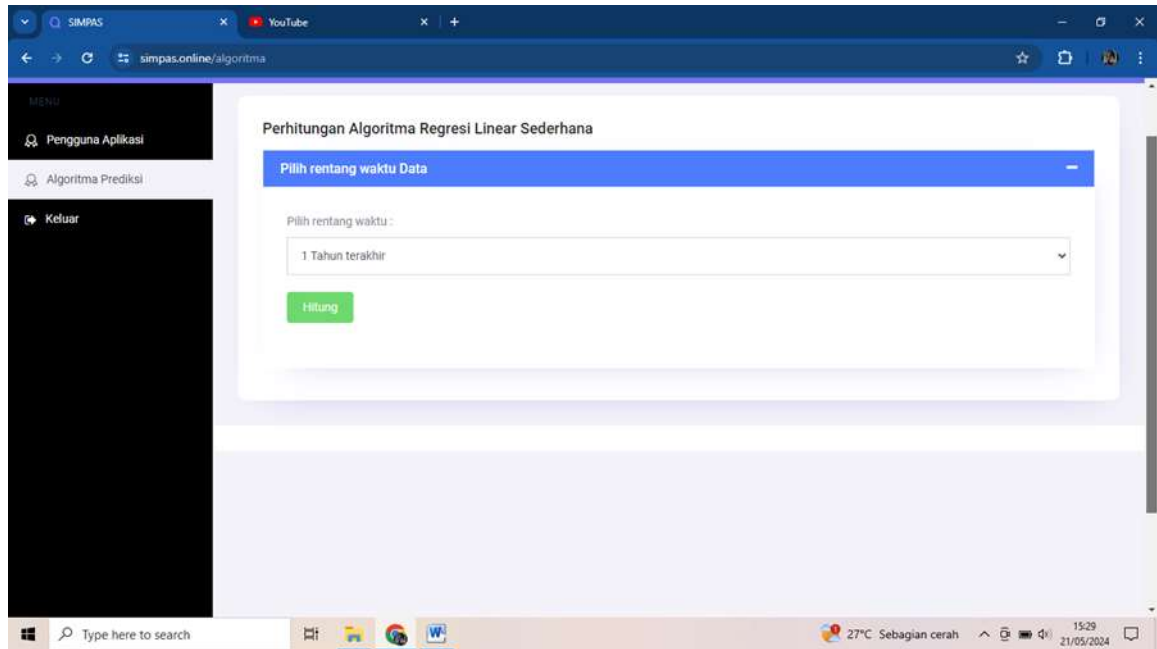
SIMPAS
YouTube
simpas.online/algoritma

MENU
Pengguna Aplikasi
Algoritma Prediksi
Keluar

Perhitungan Algoritma Regresi Linear Sederhana

Pilih rentang waktu Data

Pilih rentang waktu :

1 Tahun terakhir

Hitung

Type here to search
27°C Sebagian cerah
15:29
21/05/2024